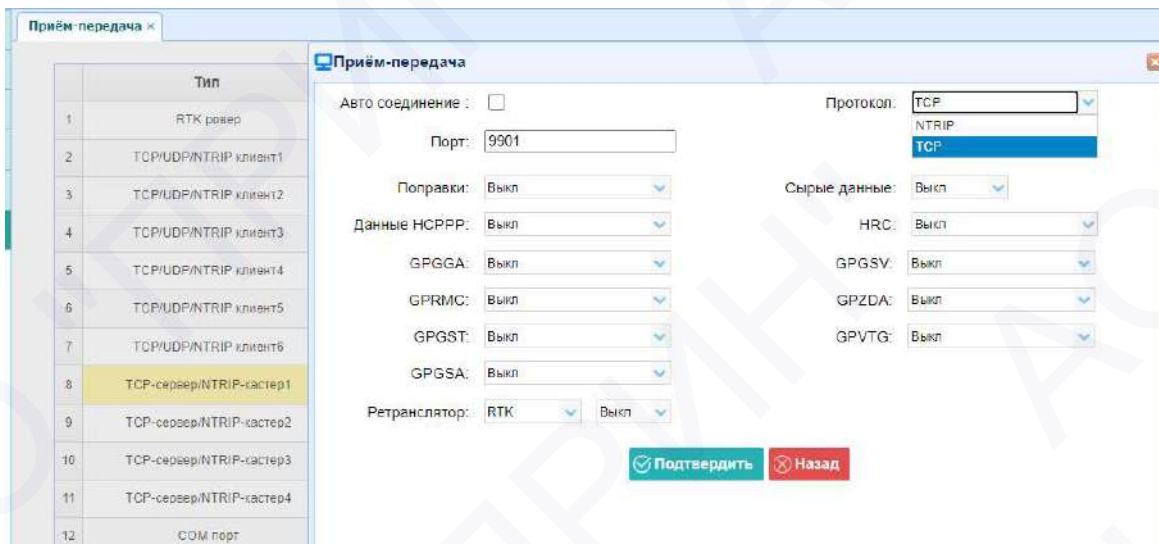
Приём-передача ×

|  | Тип |
|---|---|
| 1 | RTK ровер |
| 2 | TCP/UDP/NTRIP клиент1 |
| 3 | TCP/UDP/NTRIP клиент2 |
| 4 | TCP/UDP/NTRIP клиент3 |
| 5 | TCP/UDP/NTRIP клиент4 |
| 6 | TCP/UDP/NTRIP клиент5 |
| 7 | TCP/UDP/NTRIP клиент6 |
| 8 | TCP-сервер/NTRIP-кастер1 |
| 9 | TCP-сервер/NTRIP-кастер2 |
| 10 | TCP-сервер/NTRIP-кастер3 |
| 11 | TCP-сервер/NTRIP-кастер4 |
| 12 | COM порт |

Приём-передача

Авто соединение :

Протокол: TCP
NTRIP
TCP

Порт: 9901

Поправки: Выкл
Сырые данные: Выкл
Данные HCPPP: Выкл
HRC: Выкл
GPGGA: Выкл
GPGSV: Выкл
GPRMC: Выкл
GPZDA: Выкл
GPGST: Выкл
GPVTG: Выкл
GPGSA: Выкл
Ретранслятор: RTK Выкл

Подтвердить
Назад